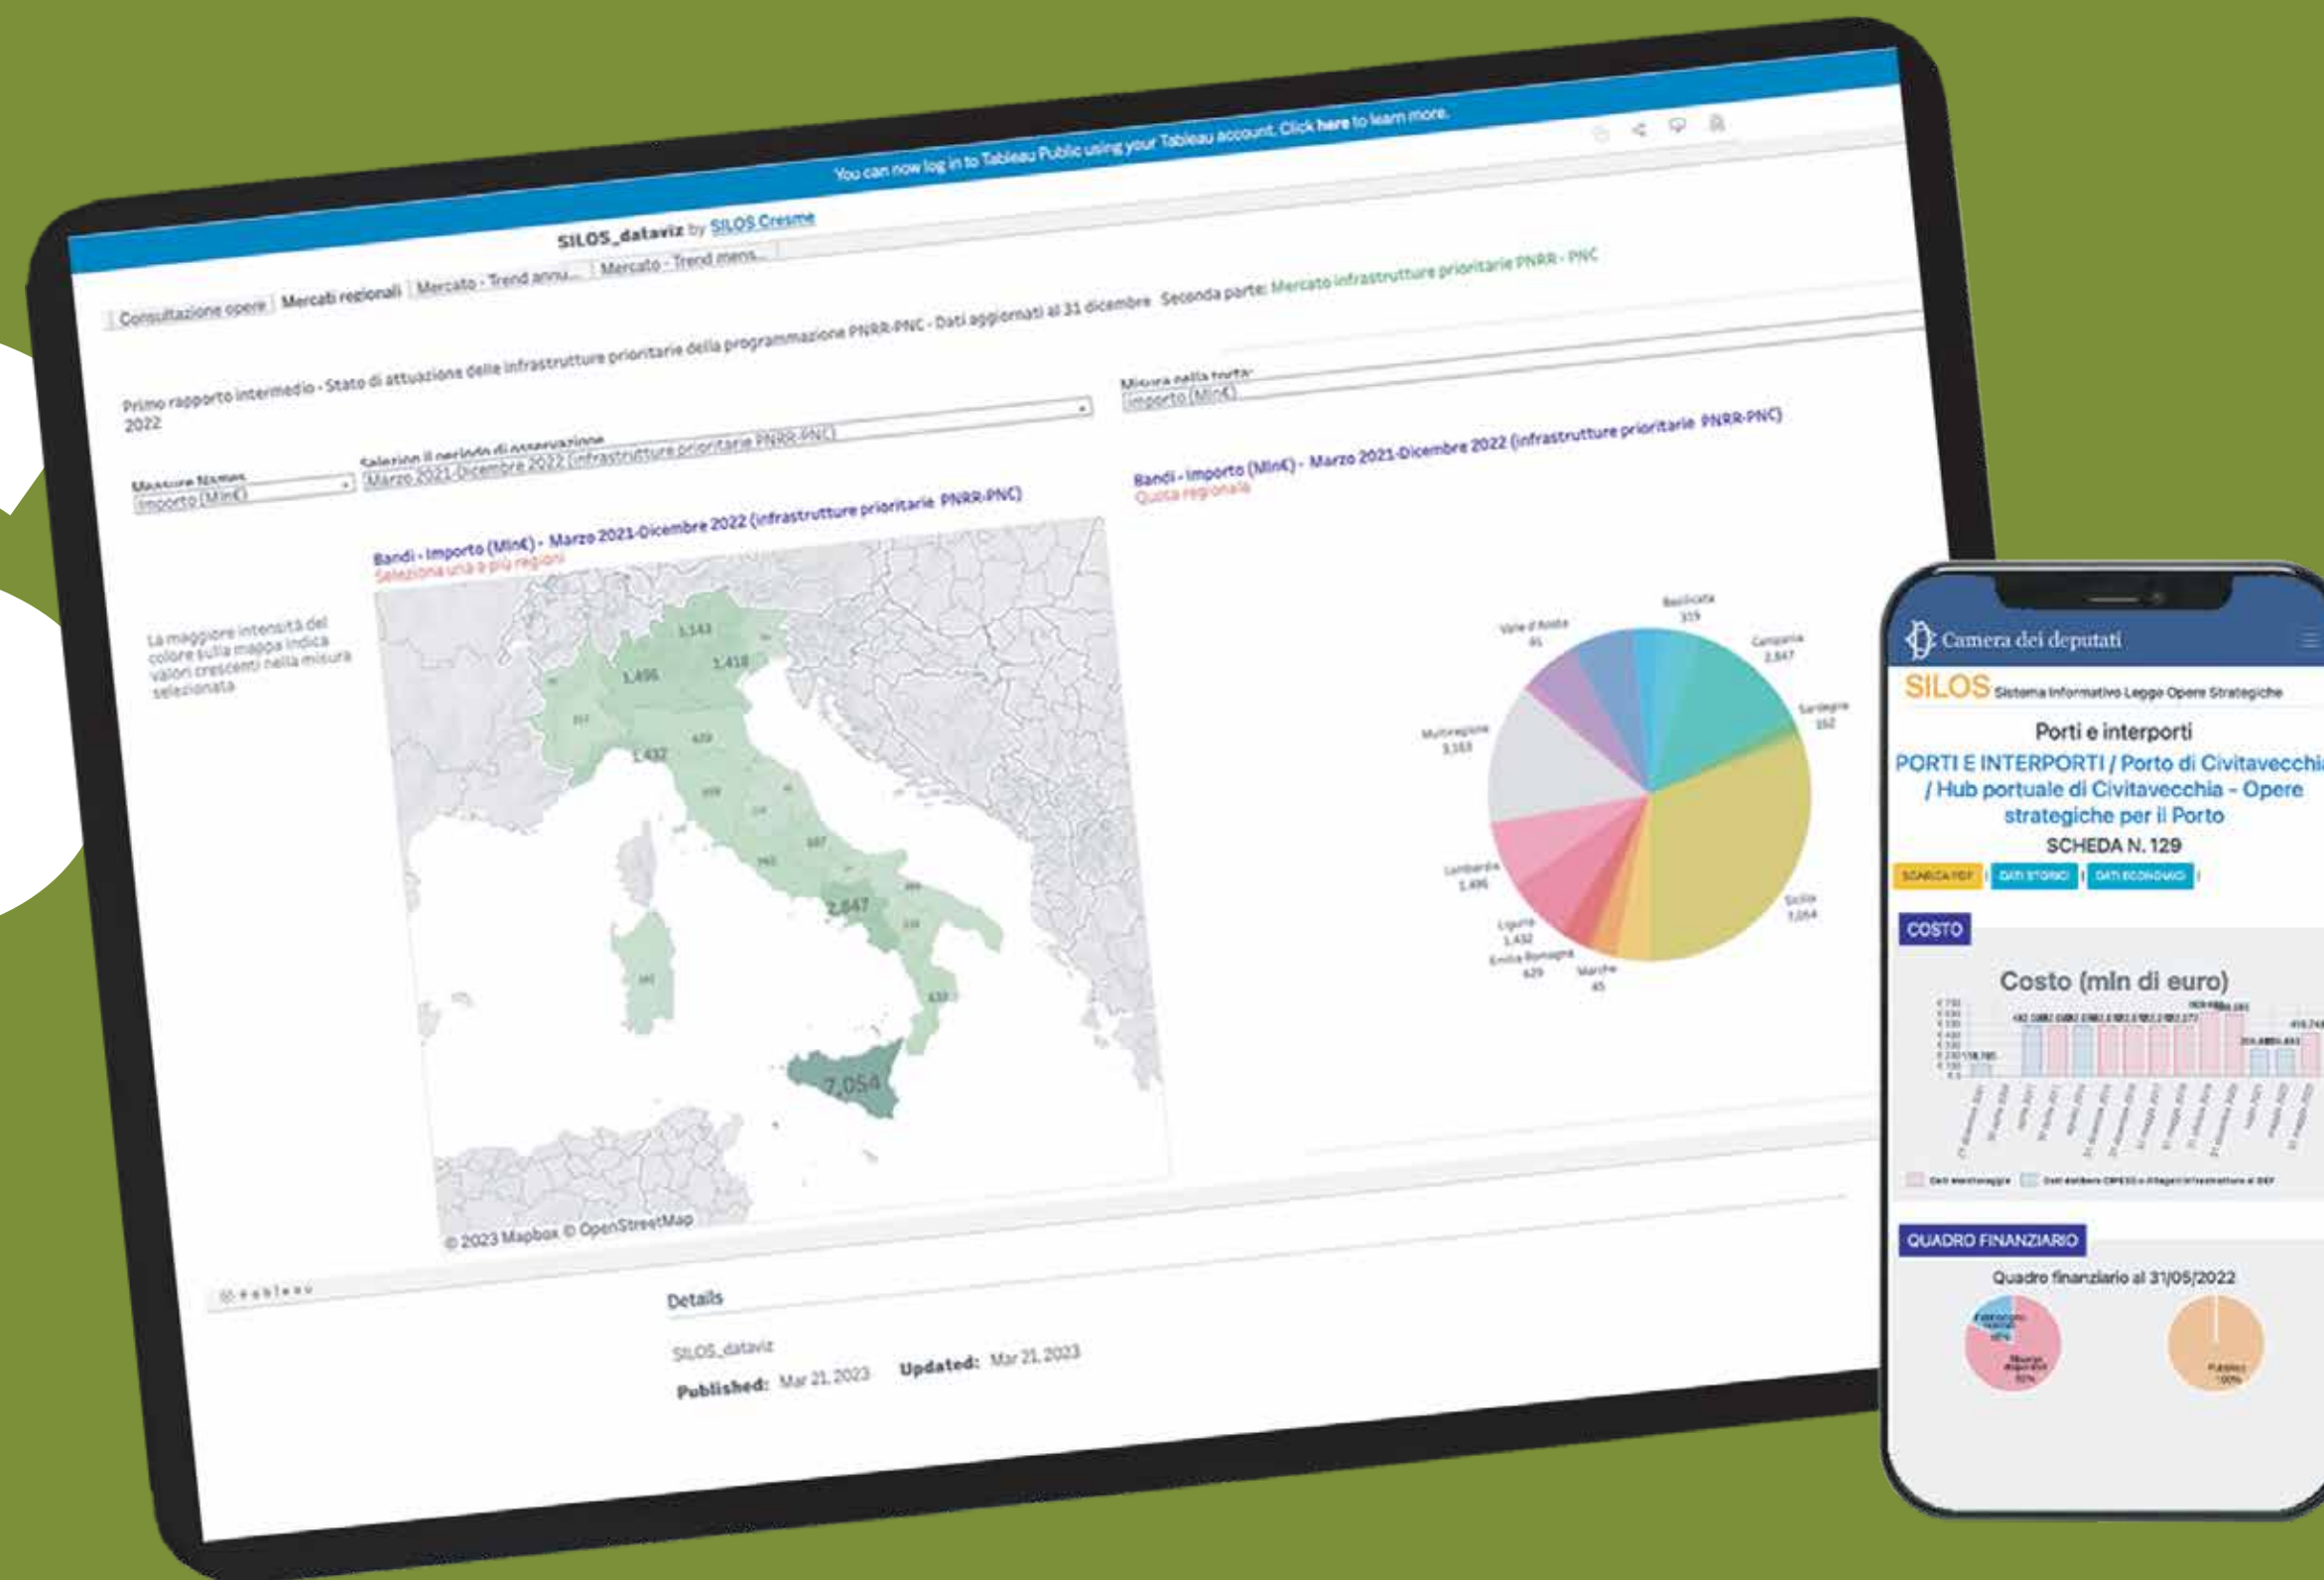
You can now log in to Tableau Public using your Tableau account. Click here to learn more.

SILOS_dataviz by SILOS Cresme

Consultazione opere | Mercati regionali | Mercato - Trend annu... | Mercato - Trend mens...

Primo rapporto intermedio - Stato di attuazione delle infrastrutture prioritarie della programmazione PNRR-PNC - Dati aggiornati al 31 dicembre 2022 Seconda parte: Mercato infrastrutture prioritarie PNRR - PNC

Measure Names
Importo (Mln€)

Selezion il periodo di osservazione
Marzo 2021-Dicembre 2022 (infrastrutture prioritarie PNRR-PNC)

Misura nella torta:
Importo (Mln€)

Bandi - Importo (Mln€) - Marzo 2021-Dicembre 2022 (infrastrutture prioritarie PNRR-PNC)
Seleziona una o più regioni

La maggiore intensità del colore sulla mappa indica valori crescenti nella misura selezionata

1,143
1,496
1,418
1,432
2,847
7,054

© 2023 Mapbox © OpenStreetMap

Bandi - Importo (Mln€) - Marzo 2021-Dicembre 2022 (infrastrutture prioritarie PNRR-PNC)
Quota regionale

Basilicata 319
Valle d'Aosta 45
Campania 2,847
Sardegna 162
Multiregione 3,163
Lombardia 1,496
Liguria 1,432
Emilia Romagna 429
Marche 45
Sicilia 7,054

Details
SILOS_dataviz
Published: Mar 21, 2023 Updated: Mar 21, 2023

Camera dei deputati
SILOS Sistema Informativo Legge Opere Strategiche
Porti e interporti
PORTI E INTERPORTI / Porto di Civitavecchia / Hub portuale di Civitavecchia - Opere strategiche per il Porto
SCHEDA N. 129
SCARICA PDF | DATI STORICI | DATI ECONOMICI
COSTO
Costo (mln di euro)
QUADRO FINANZIARIO
Quadro finanziario al 31/05/2022